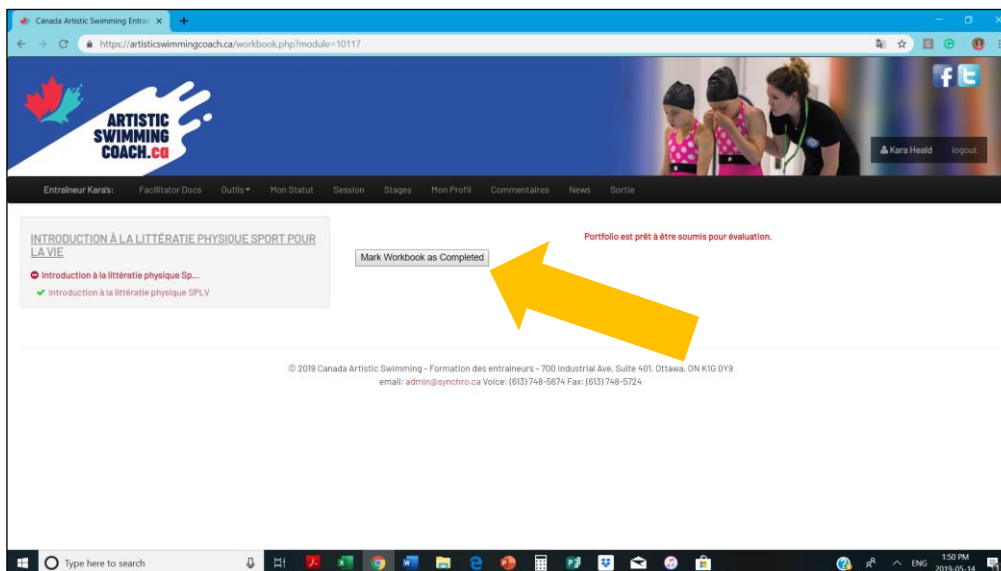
Canada Artistic Swimming Entra ×

https://artisticswimmingcoach.ca/workbook.php?module=10117

ARTISTIC SWIMMING COACH.ca

Kara Heald logout

Entraîneur Kara's: Facilitator Docs Outils Mon Statut Session Stages Mon Profil Commentaires News Sortie

INTRODUCTION À LA LITTÉRATIE PHYSIQUE SPORT POUR LA VIE

Introduction à la littératie physique Sp...

Introduction à la littératie physique SPLV

Mark Workbook as Completed

Portfolio est prêt à être soumis pour évaluation.

© 2019 Canada Artistic Swimming - Formation des entraîneurs - 700 Industrial Ave, Suite 401, Ottawa, ON K1G 0Y9
email: admin@synchro.ca Voice: (613) 748-5674 Fax: (613) 748-5724

Type here to search

ENG 1:50 PM 2019-05-14